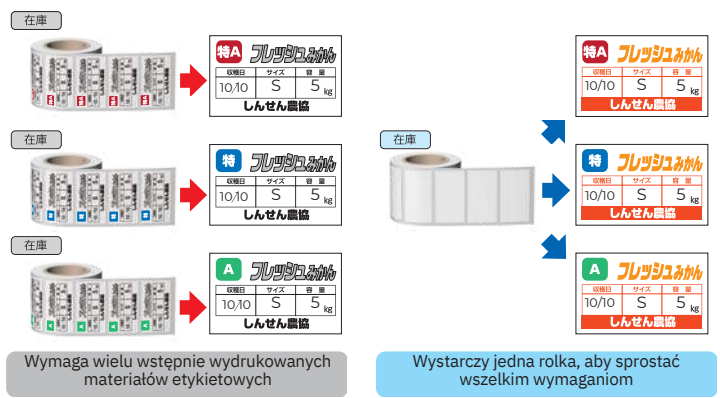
在庫

特A フレッシュみかん

| 収穫日 | サイズ | 容量 |
|---|---|---|
| 10/10 | S | 5 kg |

しんせん農協

在庫

特 フレッシュみかん

| 収穫日 | サイズ | 容量 |
|---|---|---|
| 10/10 | S | 5 kg |

しんせん農協

在庫

A フレッシュみかん

| 収穫日 | サイズ | 容量 |
|---|---|---|
| 10/10 | S | 5 kg |

しんせん農協

Wymaga wielu wstępnie wydrukowanych materiałów etykietowych

在庫

特A フレッシュみかん

| 収穫日 | サイズ | 容量 |
|---|---|---|
| 10/10 | S | 5 kg |

しんせん農協

特 フレッシュみかん

| 収穫日 | サイズ | 容量 |
|---|---|---|
| 10/10 | S | 5 kg |

しんせん農協

A フレッシュみかん

| 収穫日 | サイズ | 容量 |
|---|---|---|
| 10/10 | S | 5 kg |

しんせん農協

Wystarczy jedna rolka, aby sprostać wszelkim wymaganiom